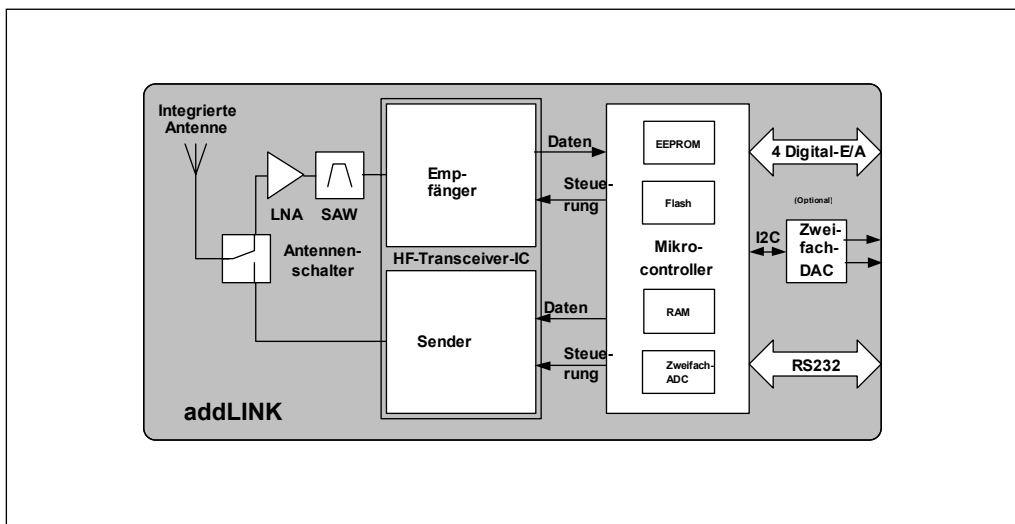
Integrierte Antenne

LNA

SAW

Antennenschalter

Empfänger

HF-Transceiver-IC

Sender

Daten

Steuerung

Daten

Steuerung

EEPROM

Flash

Mikrocontroller

RAM

Zweifach-ADC

4 Digital-E/A

(Optional)

I2C

Zweifach-DAC

RS232

addLINK